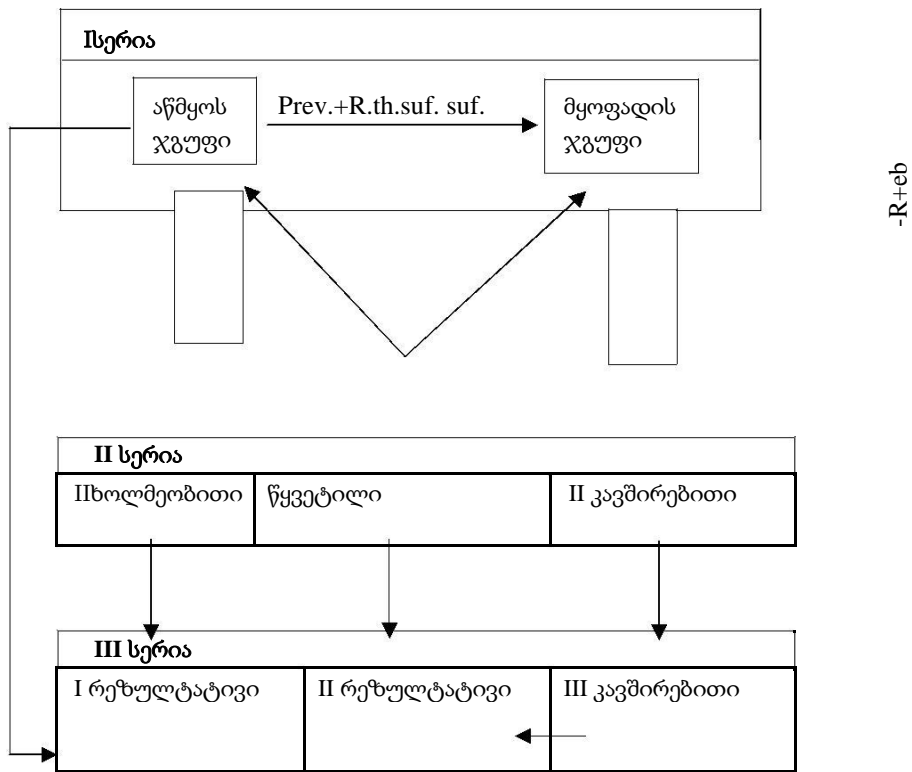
Iსერია

აწმყოს ჯგუფი

Prev.+R.th.suf. suf.

მყოფადის ჯგუფი

-R+eb

II სერია

| IIხოლმეობითი | წყვეტილი | II კავშირებითი |
|---|---|---|

III სერია

| I რეზულტატივი | II რეზულტატივი | III კავშირებითი |
|---|---|---|